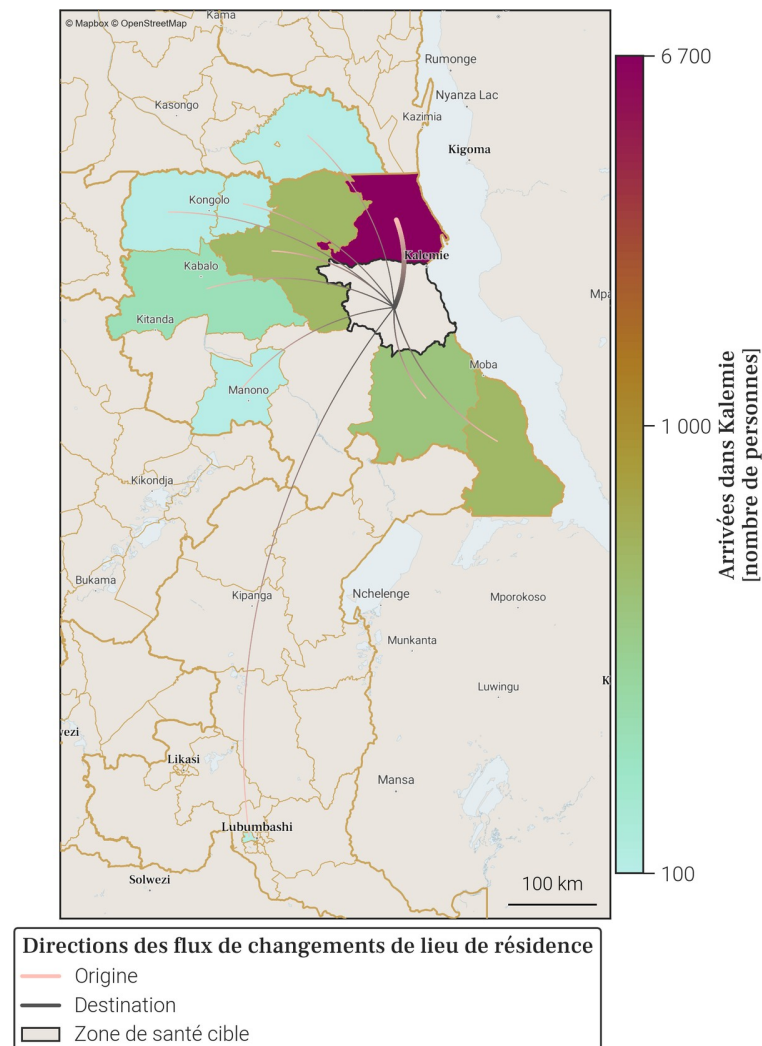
© Mapbox © OpenStreetMap
Kama
Rumonge
Nyanza Lac
Kasongo
Kazimia
Kigoma
Kongolo
Kalemie
Kabalo
Mpa
Kitanda
Moba
Manono
Kikondja
Bukama
Kipanga
Nchelenge
Mporokoso
Munkanta
Luwingu
K
wezi
Likasi
Mansa
Lubumbashi
Solwezi
100 km

6 700
1 000
100
Arrivées dans Kalemie [nombre de personnes]

Directions des flux de changements de lieu de résidence
Origine
Destination
Zone de santé cible